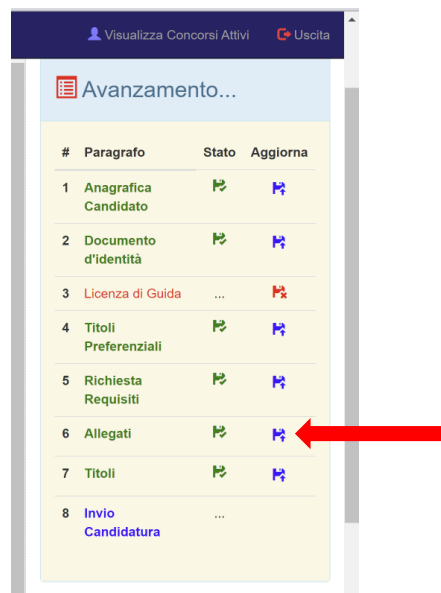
Visualizza Concorsi Attivi Uscita

Avanzamento...

| # | Paragrafo | Stato | Aggiorna |
|---|---|---|---|
| 1 | Anagrafica Candidato | | |
| 2 | Documento d'identità | | |
| 3 | Licenza di Guida | ... | |
| 4 | Titoli Preferenziali | | |
| 5 | Richiesta Requisiti | | |
| 6 | Allegati | | |
| 7 | Titoli | | |
| 8 | Invio Candidatura | ... | |